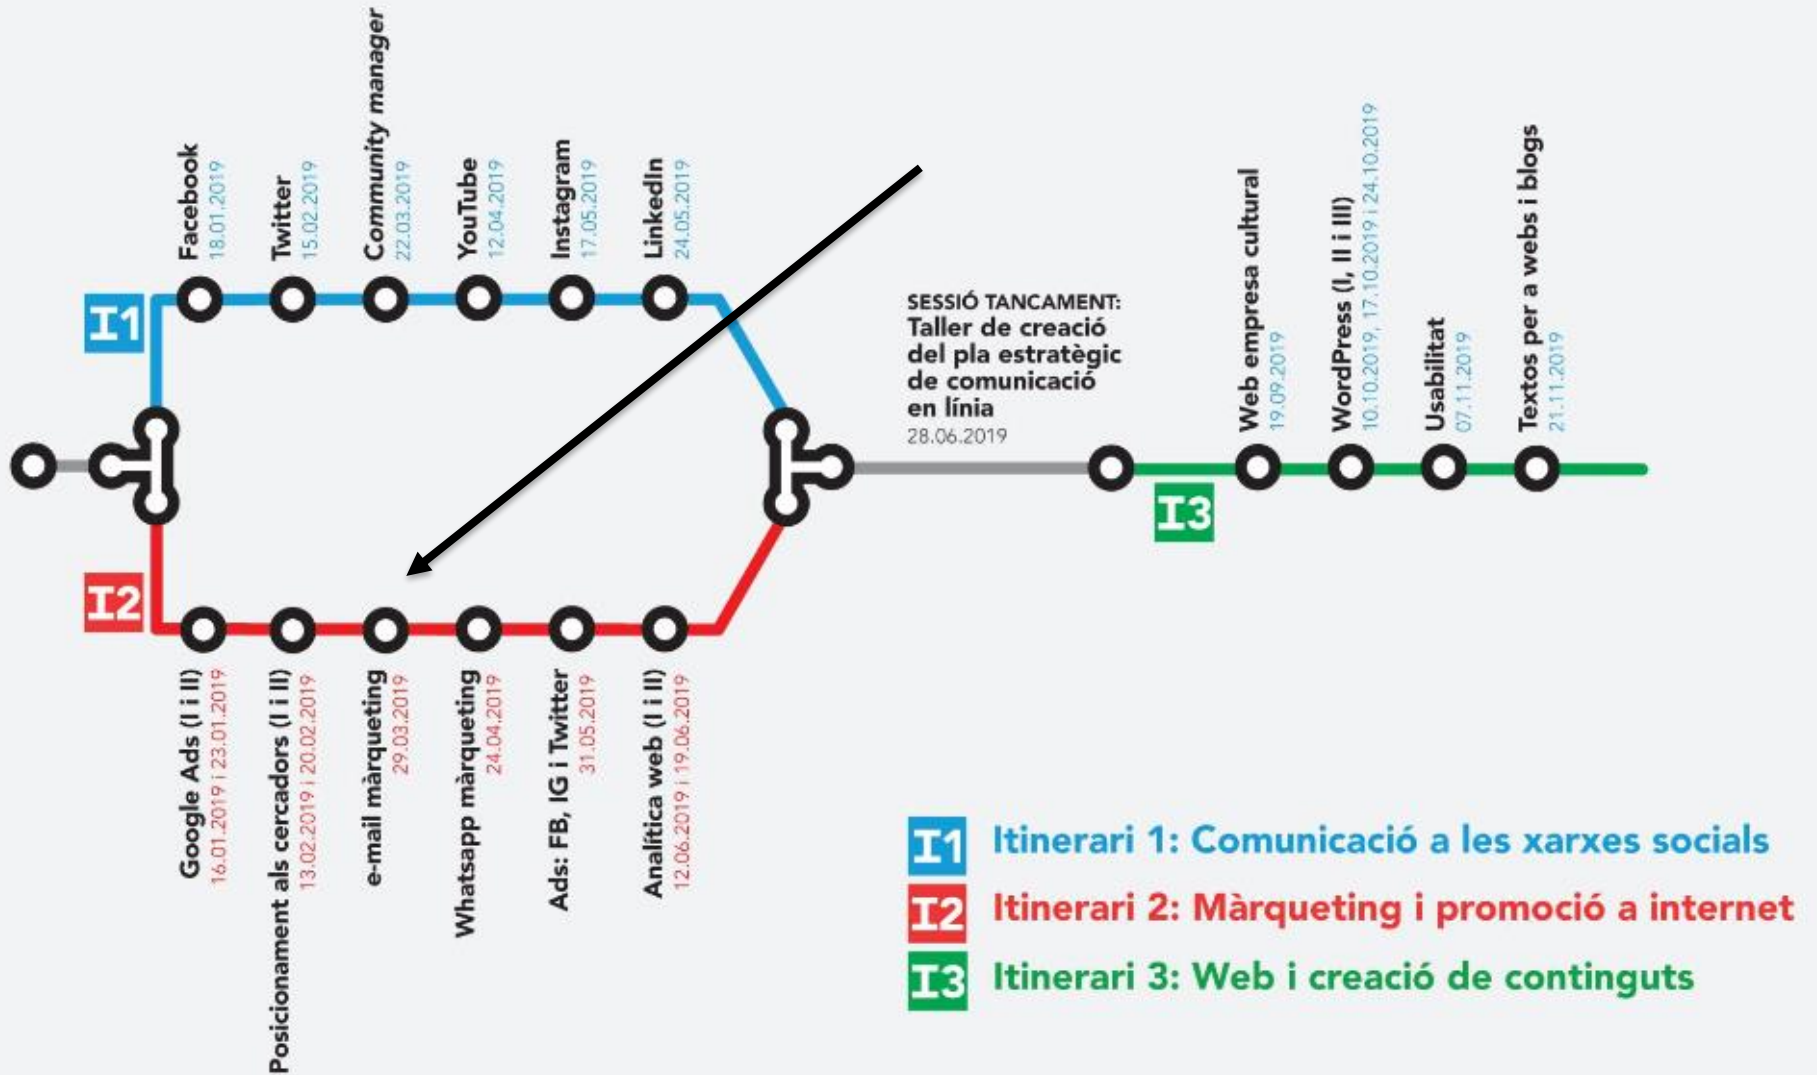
I1

Facebook
18.01.2019

Twitter
15.02.2019

Community manager
22.03.2019

YouTube
12.04.2019

Instagram
17.05.2019

LinkedIn
24.05.2019

SESSIÓ TANCAMENT:
Taller de creació del pla estratègic de comunicació en línia
28.06.2019

Web empresa cultural
19.09.2019

WordPress (I, II i III)
10.10.2019, 17.10.2019 i 24.10.2019

Usabilitat
07.11.2019

Textos per a webs i blogs
21.11.2019

I3

I2

Google Ads (I i II)
16.01.2019 i 23.01.2019

Posicionament als cercadors (I i II)
13.02.2019 i 20.02.2019

e-mail màrqueting
29.03.2019

Whatsapp màrqueting
24.04.2019

Ads: FB, IG i Twitter
31.05.2019

Analítica web (I i II)
12.06.2019 i 19.06.2019

I1 Itinerari 1: Comunicació a les xarxes socials
I2 Itinerari 2: Màrqueting i promoció a internet
I3 Itinerari 3: Web i creació de continguts